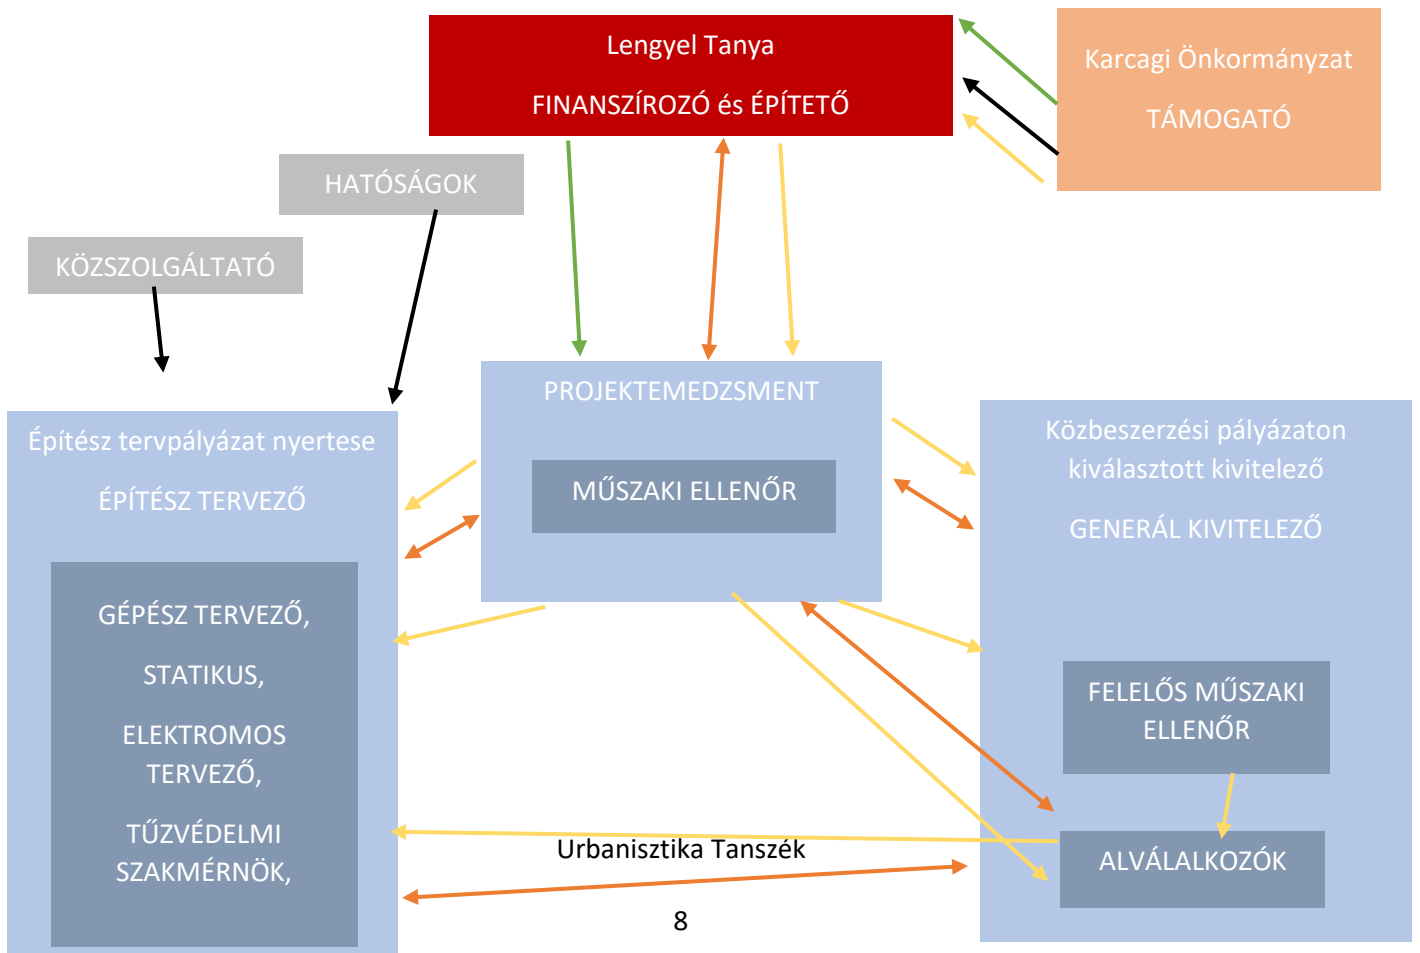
Lengyel Tanya

FINANSZÍROZÓ és ÉPÍTETŐ

Karcagi Önkormányzat

TÁMOGATÓ

HATÓSÁGOK

KÖZSZOLGÁLTATÓ

PROJEKTEMEDZSMENT

MŰSZAKI ELLENŐR

Építész tervpályázat nyertese

ÉPÍTÉSZ TERVEZŐ

GÉPÉSZ TERVEZŐ,

STATIKUS,

ELEKTROMOS TERVEZŐ,

TŰZVÉDELMI SZAKMÉRNÖK,

Közbeszerzési pályázaton kiválasztott kivitelező

GENERÁL KIVITELEZŐ

FELELŐS MŰSZAKI ELLENŐR

ALVÁLALKOZÓK

Urbanisztika Tanszék

8